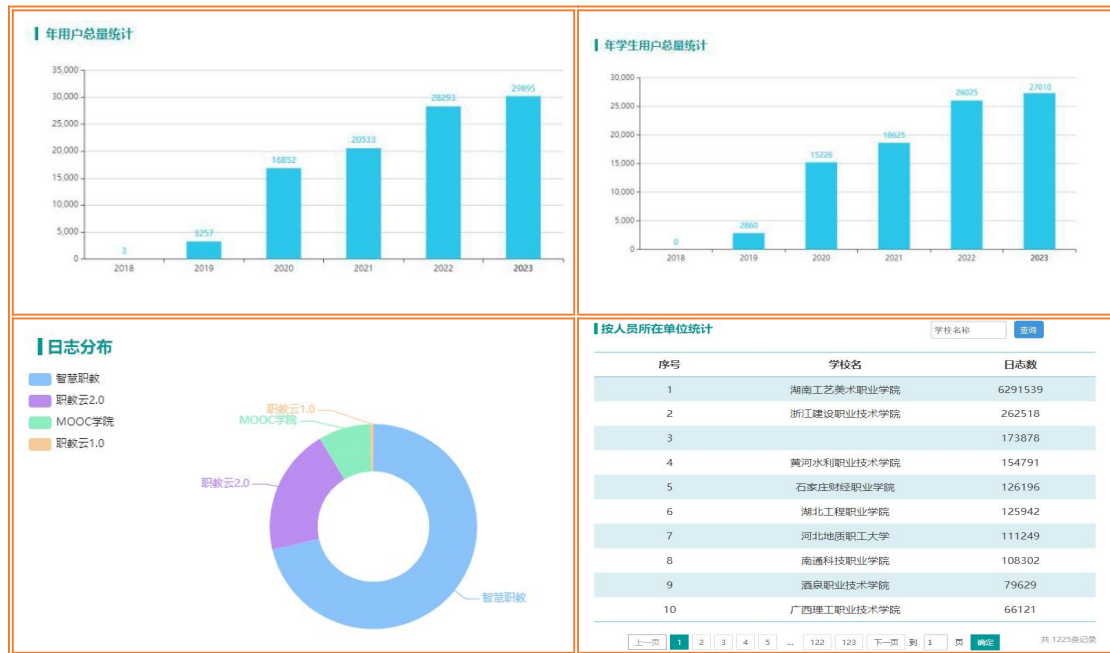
年用户总量统计

35,000
30,000
25,000
20,000
15,000
10,000
5,000
0

3
3257
16852
20533
28293
29895

2018 2019 2020 2021 2022 2023

年学生用户总量统计

30,000
25,000
20,000
15,000
10,000
5,000
0

0
2860
15226
18625
26025
27010

2018 2019 2020 2021 2022 2023

日志分布

智慧职教
职教云2.0
MOOC学院
职教云1.0

职教云1.0
MOOC学院
职教云2.0
智慧职教

按人员所在单位统计

学校名称
查询

| 序号 | 学校名 | 日志数 |
|---|---|---|
| 1 | 湖南工艺美术职业学院 | 6291539 |
| 2 | 浙江建设职业技术学院 | 262518 |
| 3 | | 173878 |
| 4 | 黄河水利职业技术学院 | 154791 |
| 5 | 石家庄财经职业学院 | 126196 |
| 6 | 湖北工程职业学院 | 125942 |
| 7 | 河北地质职工大学 | 111249 |
| 8 | 南通科技职业学院 | 108302 |
| 9 | 酒泉职业技术学院 | 79629 |
| 10 | 广西理工职业技术学院 | 66121 |

上一页 1 2 3 4 5 ... 122 123 下一页 到 1 页 确定 共 1225条记录